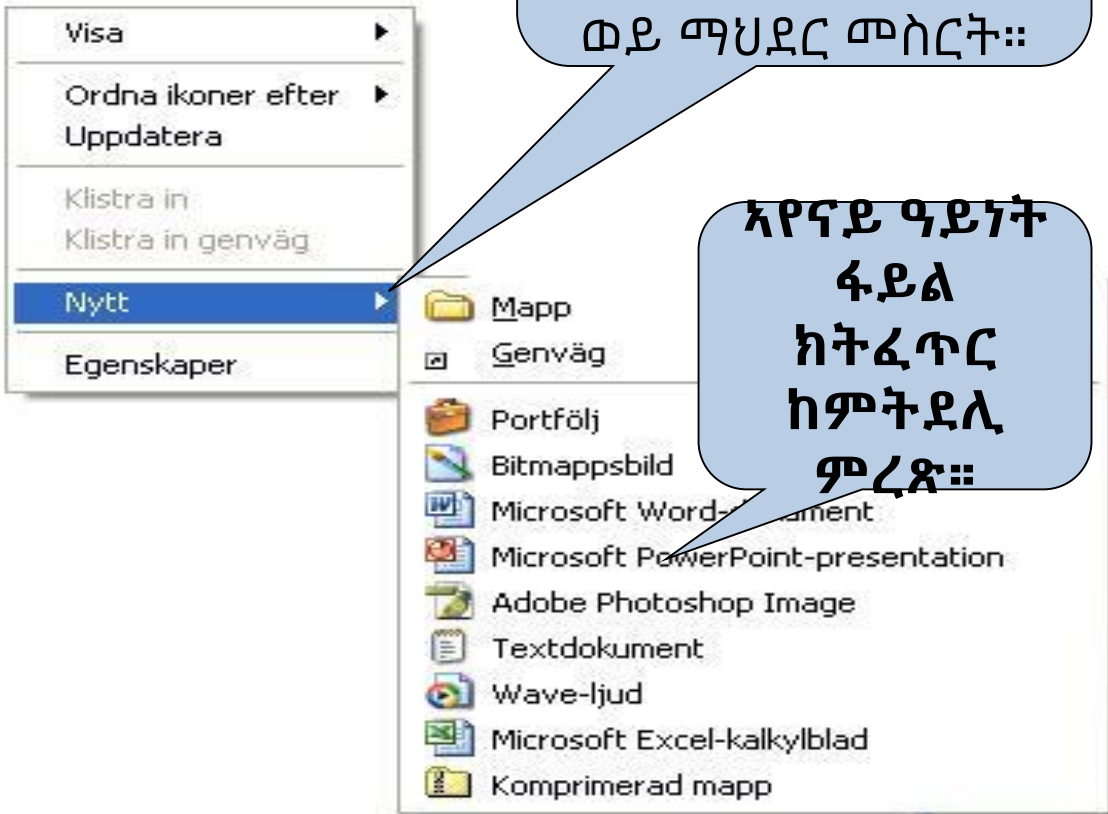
Visa
Ordna ikoner efter
Uppdatera
Klistra in
Klistra in genväg
Nytt
Egenskaper

ወይ ማህደር መስርት።

ኣየናይ ዓይነት ፋይል ክትፈጥር ከምትደሊ ምረጽ።

Mapp
Genväg
Portfölj
Bitmappsbild
Microsoft Word-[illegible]ument
Microsoft PowerPoint-presentation
Adobe Photoshop Image
Textdokument
Wave-ljud
Microsoft Excel-kalkylblad
Komprimerad mapp